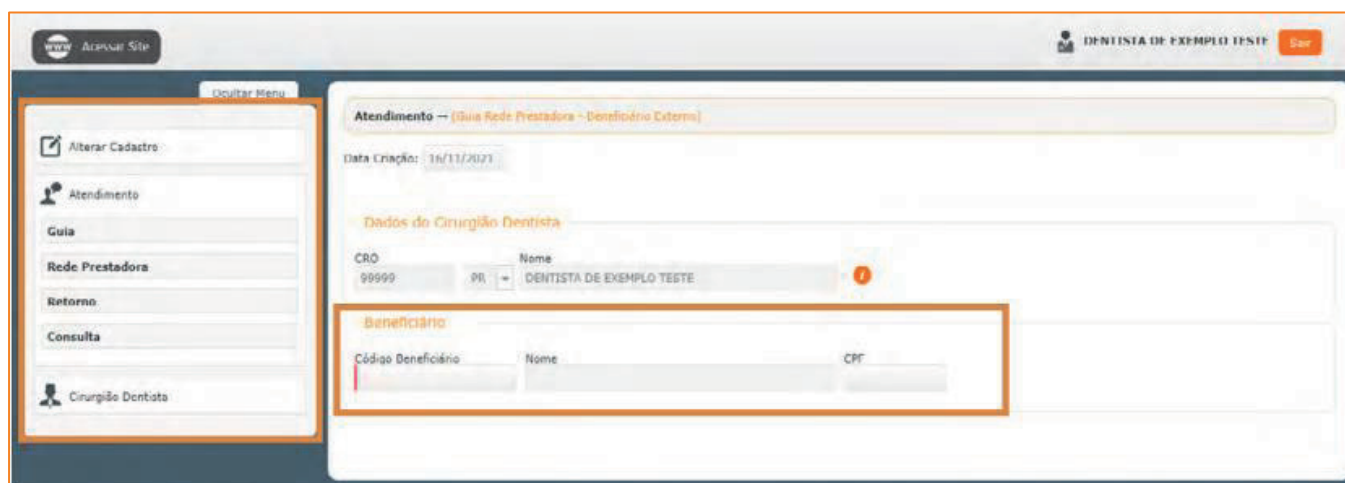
www Acessar Site

DENTISTA DE EXEMPLO TESTE Sair

Ocultar Menu

Alterar Cadastro

Atendimento

Guia

Rede Prestadora

Retorno

Consulta

Cirurgião Dentista

Atendimento → (Guia Rede Prestadora - Beneficiário Externo)

Data Criação: 16/11/2021

Dados do Cirurgião Dentista

CRO
99999 PR

Nome
DENTISTA DE EXEMPLO TESTE

Beneficiário

Código Beneficiário

Nome

CPF